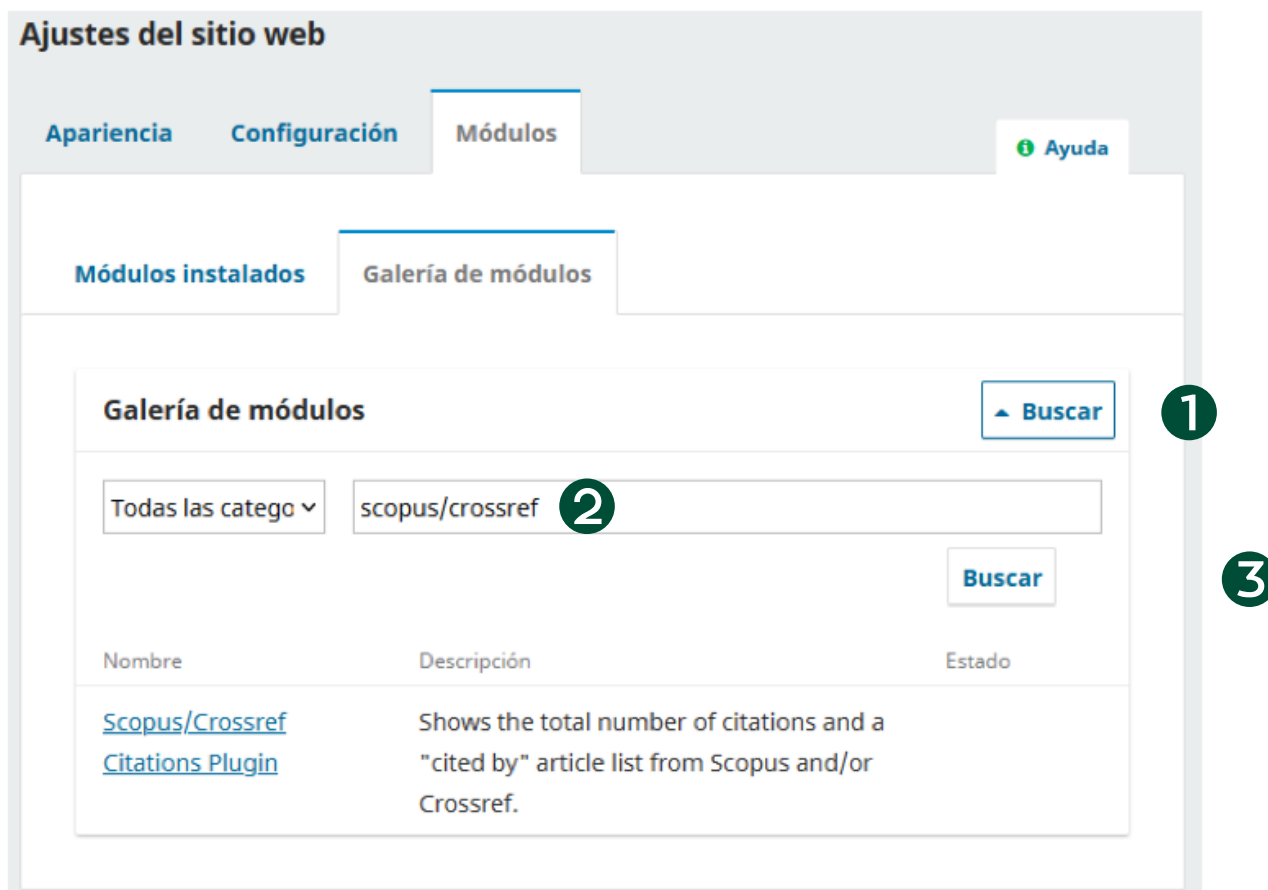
Ajustes del sitio web

Apariencia Configuración Módulos

Ayuda

Módulos instalados Galería de módulos

Galería de módulos

Buscar

1

Todas las catego

scopus/crossref

2

Buscar

3

| Nombre | Descripción | Estado |
|---|---|---|
| Scopus/Crossref Citations Plugin | Shows the total number of citations and a "cited by" article list from Scopus and/or Crossref. | |